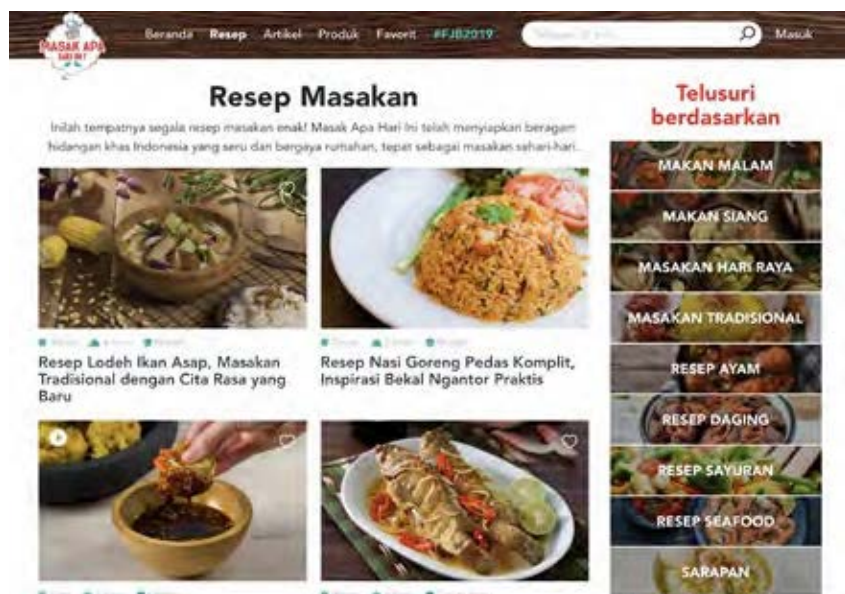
MASAK APA HARI INI?

Beranda Resep Artikel Produk Favorit #FJB2019

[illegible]

Masuk

Resep Masakan

Inilah tempatnya segala resep masakan enak! Masak Apa Hari Ini telah menyiapkan beragam hidangan khas Indonesia yang seru dan bergaya rumahan, tepat sebagai masakan sehari-hari.

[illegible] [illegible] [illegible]

Resep Lodeh Ikan Asap, Masakan Tradisional dengan Cita Rasa yang Baru

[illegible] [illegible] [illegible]

Resep Nasi Goreng Pedas Komplit, Inspirasi Bekal Ngantor Praktis

Telusuri berdasarkan

MAKAN MALAM

MAKAN SIANG

MASAKAN HARI RAYA

MASAKAN TRADISIONAL

RESEP AYAM

RESEP DAGING

RESEP SAYURAN

RESEP SEAFOOD

SARAPAN